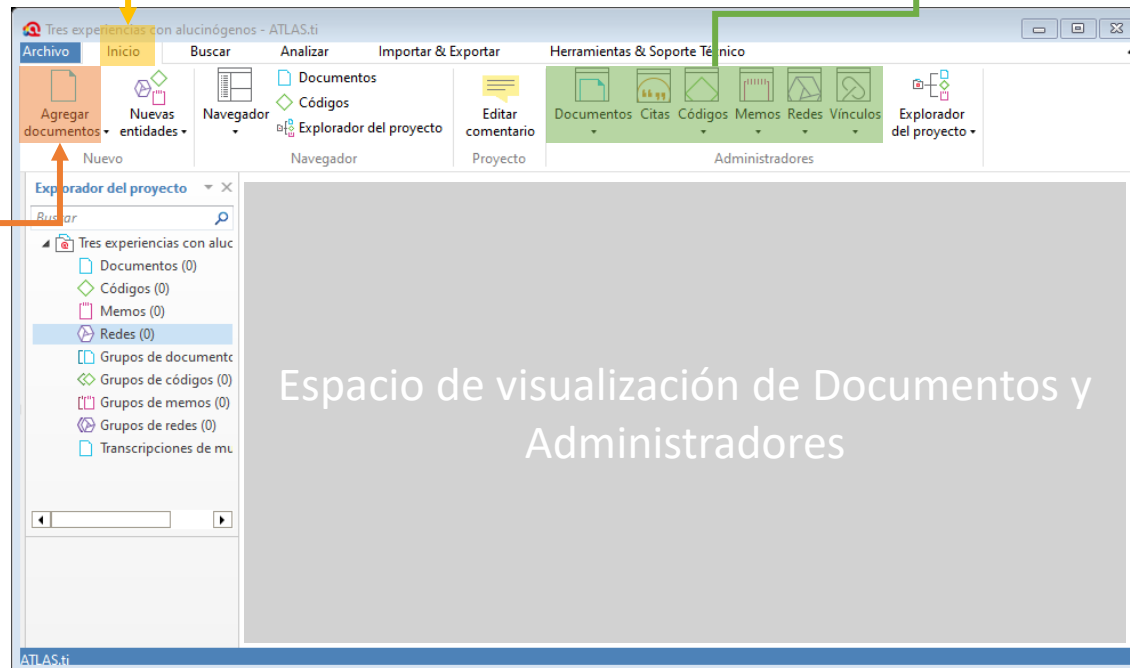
Tres experiencias con alucinógenos - ATLAS.ti

Archivo | Inicio | Buscar | Analizar | Importar & Exportar | Herramientas & Soporte Técnico

Agregar documentos
Nuevas entidades
Nuevo

Navegador
Documentos
Códigos
Explorador del proyecto
Navegador

Editar comentario
Proyecto

Documentos | Citas | Códigos | Memos | Redes | Vínculos
Explorador del proyecto
Administradores

Explorador del proyecto
Buscar
Tres experiencias con aluc
Documentos (0)
Códigos (0)
Memos (0)
Redes (0)
Grupos de document
Grupos de códigos (0)
Grupos de memos (0)
Grupos de redes (0)
Transcripciones de mu

Espacio de visualización de Documentos y Administradores

ATLAS.ti